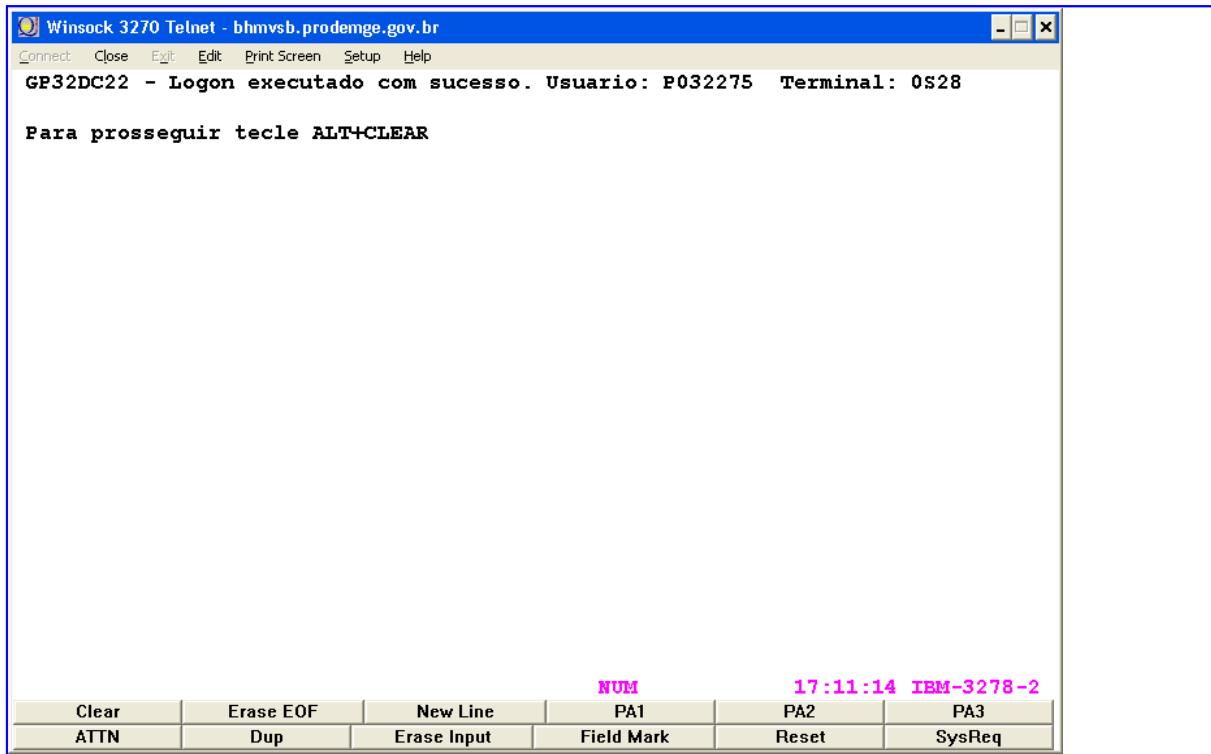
Winsock 3270 Telnet - bhmvsb.prodemge.gov.br

Connect Close Exit Edit Print Screen Setup Help

GP32DC22 - Logon executado com sucesso. Usuario: P032275 Terminal: 0S28

Para prosseguir tecle ALT+CLEAR

NUM 17:11:14 IBM-3278-2

| Clear | Erase EOF | New Line | PA1 | PA2 | PA3 |
|---|---|---|---|---|---|
| ATTN | Dup | Erase Input | Field Mark | Reset | SysReq |